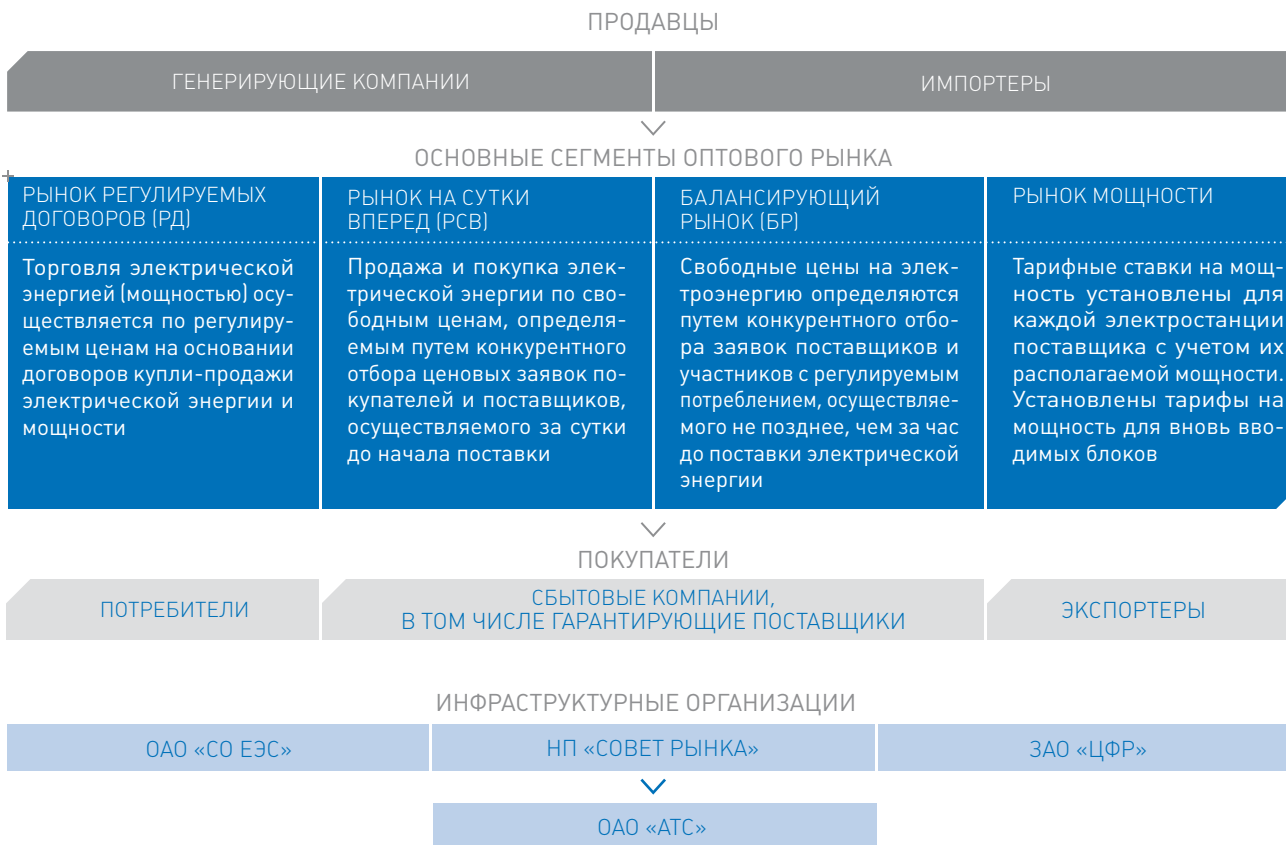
ПРОДАВЦЫ

ГЕНЕРИРУЮЩИЕ КОМПАНИИ

ИМПОРТЕРЫ

ОСНОВНЫЕ СЕГМЕНТЫ ОПТОВОГО РЫНКА

РЫНОК РЕГУЛИРУЕМЫХ ДОГОВОРОВ (РД)

Торговля электрической энергией (мощностью) осуществляется по регулируемым ценам на основании договоров купли-продажи электрической энергии и мощности

РЫНОК НА СУТКИ ВПЕРЕД (РСВ)

Продажа и покупка электрической энергии по свободным ценам, определяемым путем конкурентного отбора ценовых заявок покупателей и поставщиков, осуществляемого за сутки до начала поставки

БАЛАНСИРУЮЩИЙ РЫНОК (БР)

Свободные цены на электроэнергию определяются путем конкурентного отбора заявок поставщиков и участников с регулируемым потреблением, осуществляемого не позднее, чем за час до поставки электрической энергии

РЫНОК МОЩНОСТИ

Тарифные ставки на мощность установлены для каждой электростанции поставщика с учетом их располагаемой мощности. Установлены тарифы на мощность для вновь вводимых блоков

ПОКУПАТЕЛИ

ПОТРЕБИТЕЛИ

СБЫТОВЫЕ КОМПАНИИ, В ТОМ ЧИСЛЕ ГАРАНТИРУЮЩИЕ ПОСТАВЩИКИ

ЭКСПОРТЕРЫ

ИНФРАСТРУКТУРНЫЕ ОРГАНИЗАЦИИ

ОАО «СО ЕЭС»

НП «СОВЕТ РЫНКА»

ЗАО «ЦФР»

ОАО «АТС»